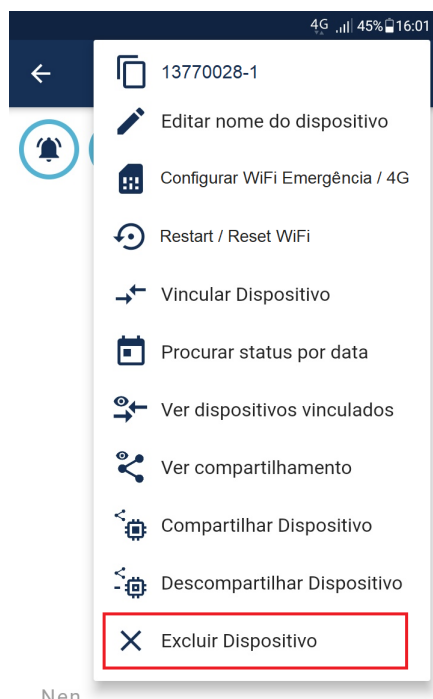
4G 45% 16:01

13770028-1

Editar nome do dispositivo

Configurar WiFi Emergência / 4G

Restart / Reset WiFi

Vincular Dispositivo

Procurar status por data

Ver dispositivos vinculados

Ver compartilhamento

Compartilhar Dispositivo

Descompartilhar Dispositivo

Excluir Dispositivo

Nen